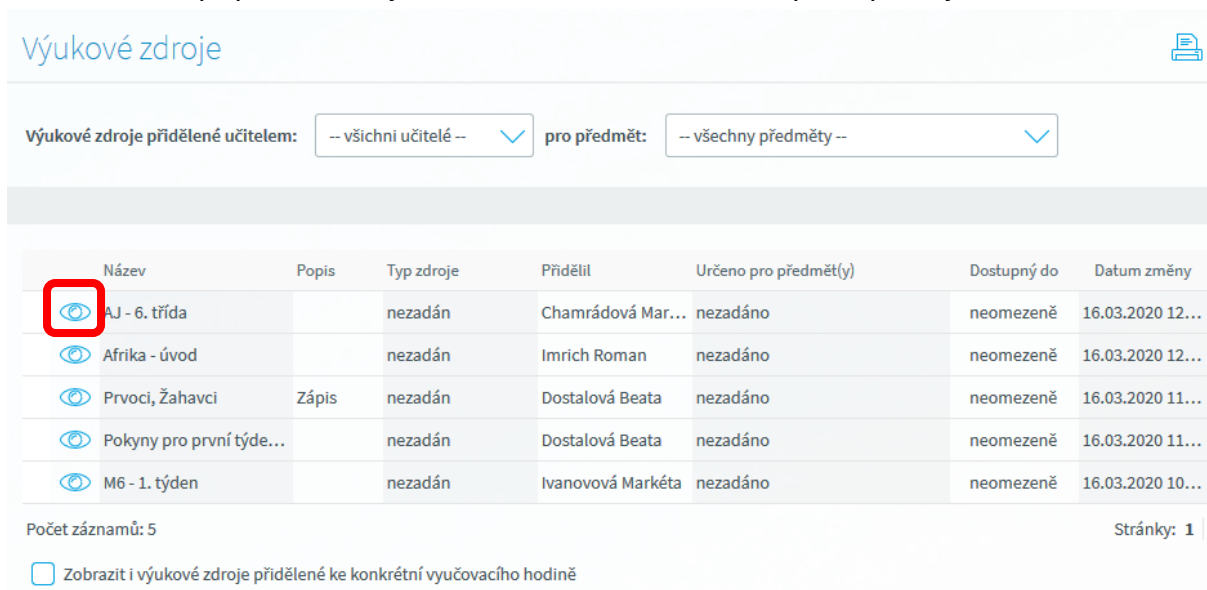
Výukové zdroje

Výukové zdroje přidělené učitelem: -- všichni učitelé -- pro předmět: -- všechny předměty --

| Název | Popis | Typ zdroje | Přidělil | Určeno pro předmět(y) | Dostupný do | Datum změny |
|---|---|---|---|---|---|---|
| AJ - 6. třída | | nezadán | Chamrádová Mar... | nezadáno | neomezeně | 16.03.2020 12... |
| Afrika - úvod | | nezadán | Imrich Roman | nezadáno | neomezeně | 16.03.2020 12... |
| Prvoci, Žahavci | Zápis | nezadán | Dostalová Beata | nezadáno | neomezeně | 16.03.2020 11... |
| Pokyny pro první týde... | | nezadán | Dostalová Beata | nezadáno | neomezeně | 16.03.2020 11... |
| M6 - 1. týden | | nezadán | Ivanovová Markéta | nezadáno | neomezeně | 16.03.2020 10... |

Počet záznamů: 5

Stránky: 1

Zobrazit i výukové zdroje přidělené ke konkrétní vyučovacího hodině